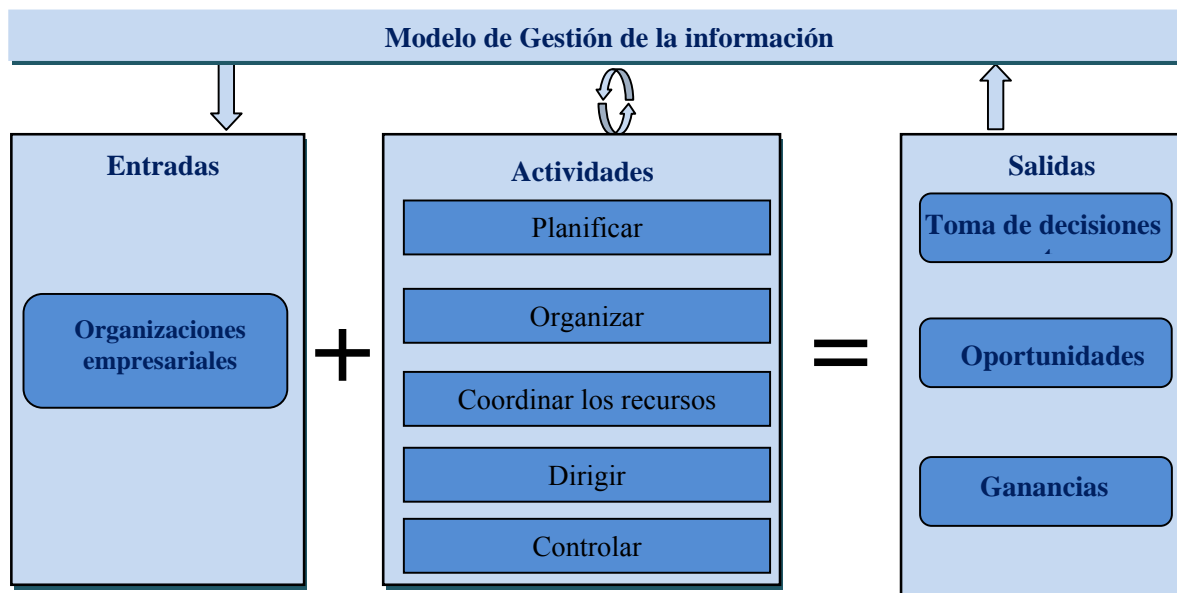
Modelo de Gestión de la información

Entradas

Organizaciones empresariales

+

Actividades

Planificar

Organizar

Coordinar los recursos

Dirigir

Controlar

=

Salidas

Toma de decisiones

Oportunidades

Ganancias